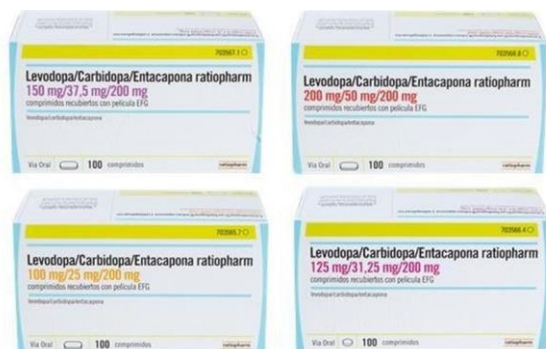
702567.1
Levodopa/Carbidopa/Entacapona ratiopharm
150 mg/37,5 mg/200 mg
comprimidos recubiertos con película EFG
levodopa/carbidopa/entacapona
Vía Oral 100 comprimidos
ratiopharm

702568.8
Levodopa/Carbidopa/Entacapona ratiopharm
200 mg/50 mg/200 mg
comprimidos recubiertos con película EFG
levodopa/carbidopa/entacapona
Vía Oral 100 comprimidos
ratiopharm

702565.7
Levodopa/Carbidopa/Entacapona ratiopharm
100 mg/25 mg/200 mg
comprimidos recubiertos con película EFG
levodopa/carbidopa/entacapona
Vía Oral 100 comprimidos
ratiopharm

702566.4
Levodopa/Carbidopa/Entacapona ratiopharm
125 mg/31,25 mg/200 mg
comprimidos recubiertos con película EFG
levodopa/carbidopa/entacapona
Vía Oral 100 comprimidos
ratiopharm